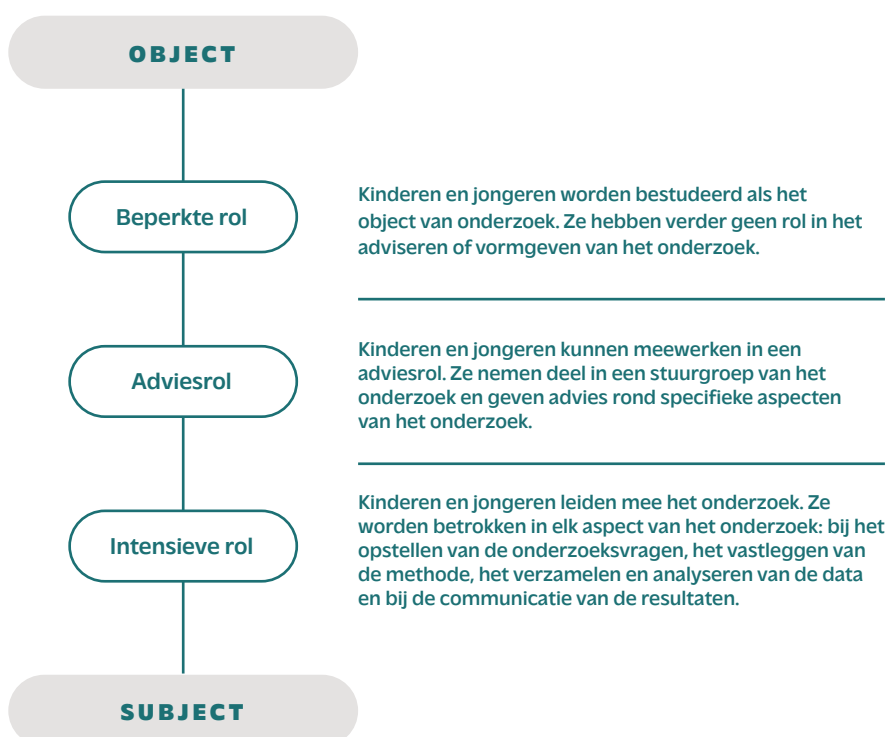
OBJECT

Beperkte rol

Kinderen en jongeren worden bestudeerd als het object van onderzoek. Ze hebben verder geen rol in het adviseren of vormgeven van het onderzoek.

Adviesrol

Kinderen en jongeren kunnen meewerken in een adviesrol. Ze nemen deel in een stuurgroep van het onderzoek en geven advies rond specifieke aspecten van het onderzoek.

Intensieve rol

Kinderen en jongeren leiden mee het onderzoek. Ze worden betrokken in elk aspect van het onderzoek: bij het opstellen van de onderzoeksvragen, het vastleggen van de methode, het verzamelen en analyseren van de data en bij de communicatie van de resultaten.

SUBJECT